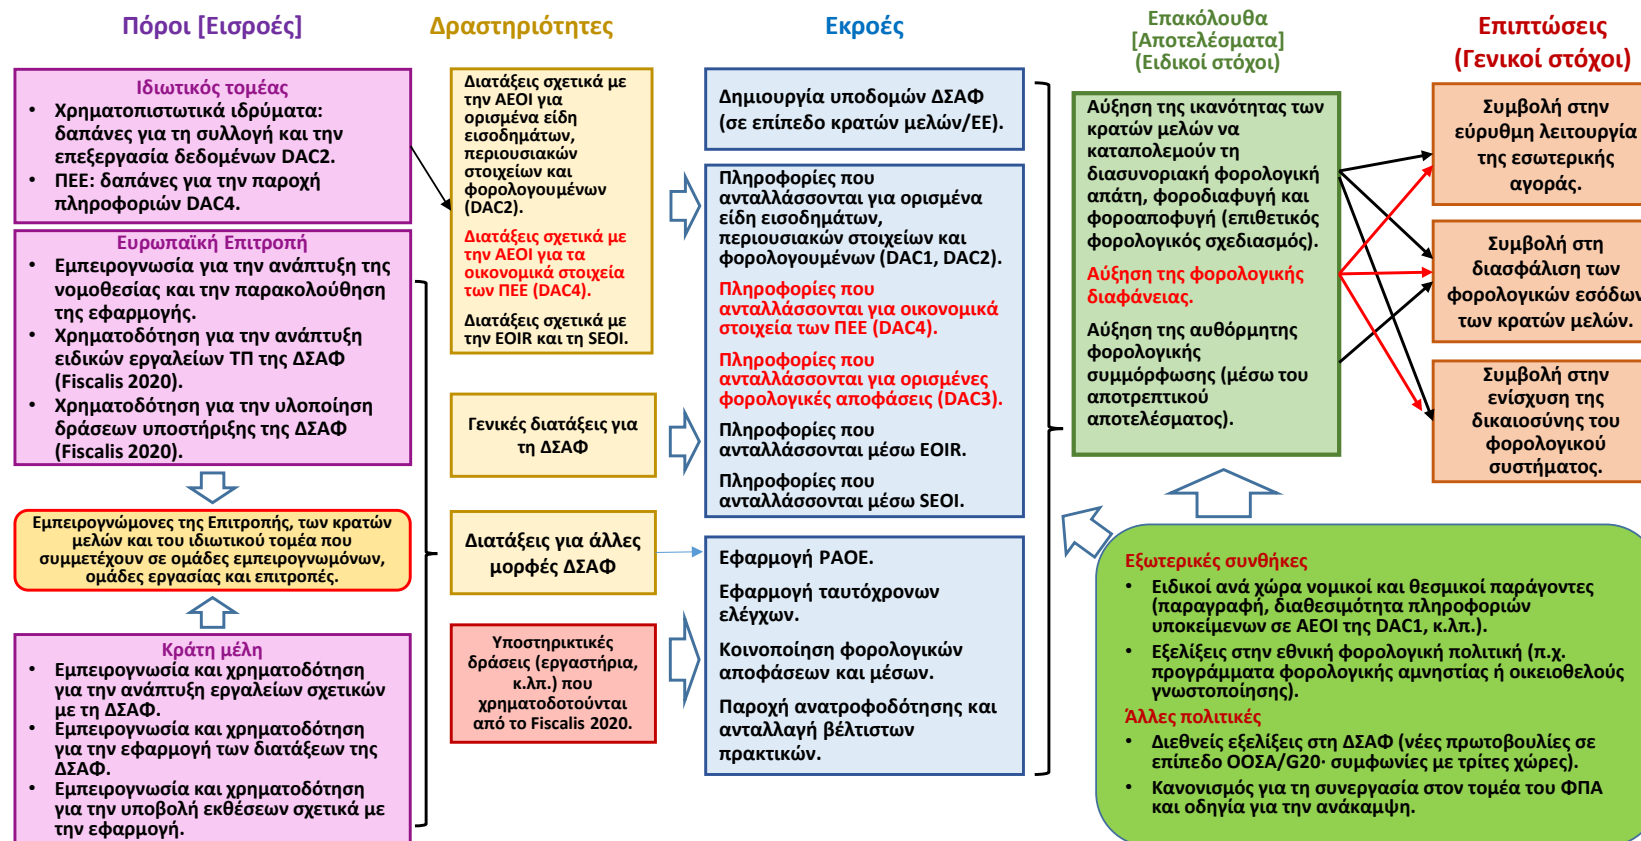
Πόροι [Εισροές]

Δραστηριότητες

Εκροές

Επακόλουθα [Αποτελέσματα] (Ειδικοί στόχοι)

Επιπτώσεις (Γενικοί στόχοι)

Ιδιωτικός τομέας
• Χρηματοπιστωτικά ιδρύματα: δαπάνες για τη συλλογή και την επεξεργασία δεδομένων DAC2.
• ΠΕΕ: δαπάνες για την παροχή πληροφοριών DAC4.

Ευρωπαϊκή Επιτροπή
• Εμπειρογνωσία για την ανάπτυξη της νομοθεσίας και την παρακολούθηση της εφαρμογής.
• Χρηματοδότηση για την ανάπτυξη ειδικών εργαλείων ΤΠ της ΔΣΑΦ (Fiscalis 2020).
• Χρηματοδότηση για την υλοποίηση δράσεων υποστήριξης της ΔΣΑΦ (Fiscalis 2020).

Εμπειρογνώμονες της Επιτροπής, των κρατών μελών και του ιδιωτικού τομέα που συμμετέχουν σε ομάδες εμπειρογνωμόνων, ομάδες εργασίας και επιτροπές.

Κράτη μέλη
• Εμπειρογνωσία και χρηματοδότηση για την ανάπτυξη εργαλείων σχετικών με τη ΔΣΑΦ.
• Εμπειρογνωσία και χρηματοδότηση για την εφαρμογή των διατάξεων της ΔΣΑΦ.
• Εμπειρογνωσία και χρηματοδότηση για την υποβολή εκθέσεων σχετικά με την εφαρμογή.

Διατάξεις σχετικά με την AEOI για ορισμένα είδη εισοδημάτων, περιουσιακών στοιχείων και φορολογουμένων (DAC2).
Διατάξεις σχετικά με την AEOI για τα οικονομικά στοιχεία των ΠΕΕ (DAC4).
Διατάξεις σχετικά με την EOIR και τη SEOI.

Γενικές διατάξεις για τη ΔΣΑΦ

Διατάξεις για άλλες μορφές ΔΣΑΦ

Υποστηρικτικές δράσεις (εργαστήρια, κ.λπ.) που χρηματοδοτούνται από το Fiscalis 2020.

Δημιουργία υποδομών ΔΣΑΦ (σε επίπεδο κρατών μελών/ΕΕ).

Πληροφορίες που ανταλλάσσονται για ορισμένα είδη εισοδημάτων, περιουσιακών στοιχείων και φορολογουμένων (DAC1, DAC2).
Πληροφορίες που ανταλλάσσονται για οικονομικά στοιχεία των ΠΕΕ (DAC4).
Πληροφορίες που ανταλλάσσονται για ορισμένες φορολογικές αποφάσεις (DAC3).
Πληροφορίες που ανταλλάσσονται μέσω EOIR.
Πληροφορίες που ανταλλάσσονται μέσω SEOI.

Εφαρμογή PAOE.
Εφαρμογή ταυτόχρονων ελέγχων.
Κοινοποίηση φορολογικών αποφάσεων και μέσων.
Παροχή ανατροφοδότησης και ανταλλαγή βέλτιστων πρακτικών.

Αύξηση της ικανότητας των κρατών μελών να καταπολεμούν τη διασυνοριακή φορολογική απάτη, φοροδιαφυγή και φοροαποφυγή (επιθετικός φορολογικός σχεδιασμός).
Αύξηση της φορολογικής διαφάνειας.
Αύξηση της αυθόρμητης φορολογικής συμμόρφωσης (μέσω του αποτρεπτικού αποτελέσματος).

Συμβολή στην εύρυθμη λειτουργία της εσωτερικής αγοράς.

Συμβολή στη διασφάλιση των φορολογικών εσόδων των κρατών μελών.

Συμβολή στην ενίσχυση της δικαιοσύνης του φορολογικού συστήματος.

Εξωτερικές συνθήκες
• Ειδικοί ανά χώρα νομικοί και θεσμικοί παράγοντες (παραγραφή, διαθεσιμότητα πληροφοριών υποκείμενων σε AEOI της DAC1, κ.λπ.).
• Εξελίξεις στην εθνική φορολογική πολιτική (π.χ. προγράμματα φορολογικής αμνηστίας ή οικειοθελούς γνωστοποίησης).
Άλλες πολιτικές
• Διεθνείς εξελίξεις στη ΔΣΑΦ (νέες πρωτοβουλίες σε επίπεδο ΟΟΣΑ/G20· συμφωνίες με τρίτες χώρες).
• Κανονισμός για τη συνεργασία στον τομέα του ΦΠΑ και οδηγία για την ανάκαμψη.